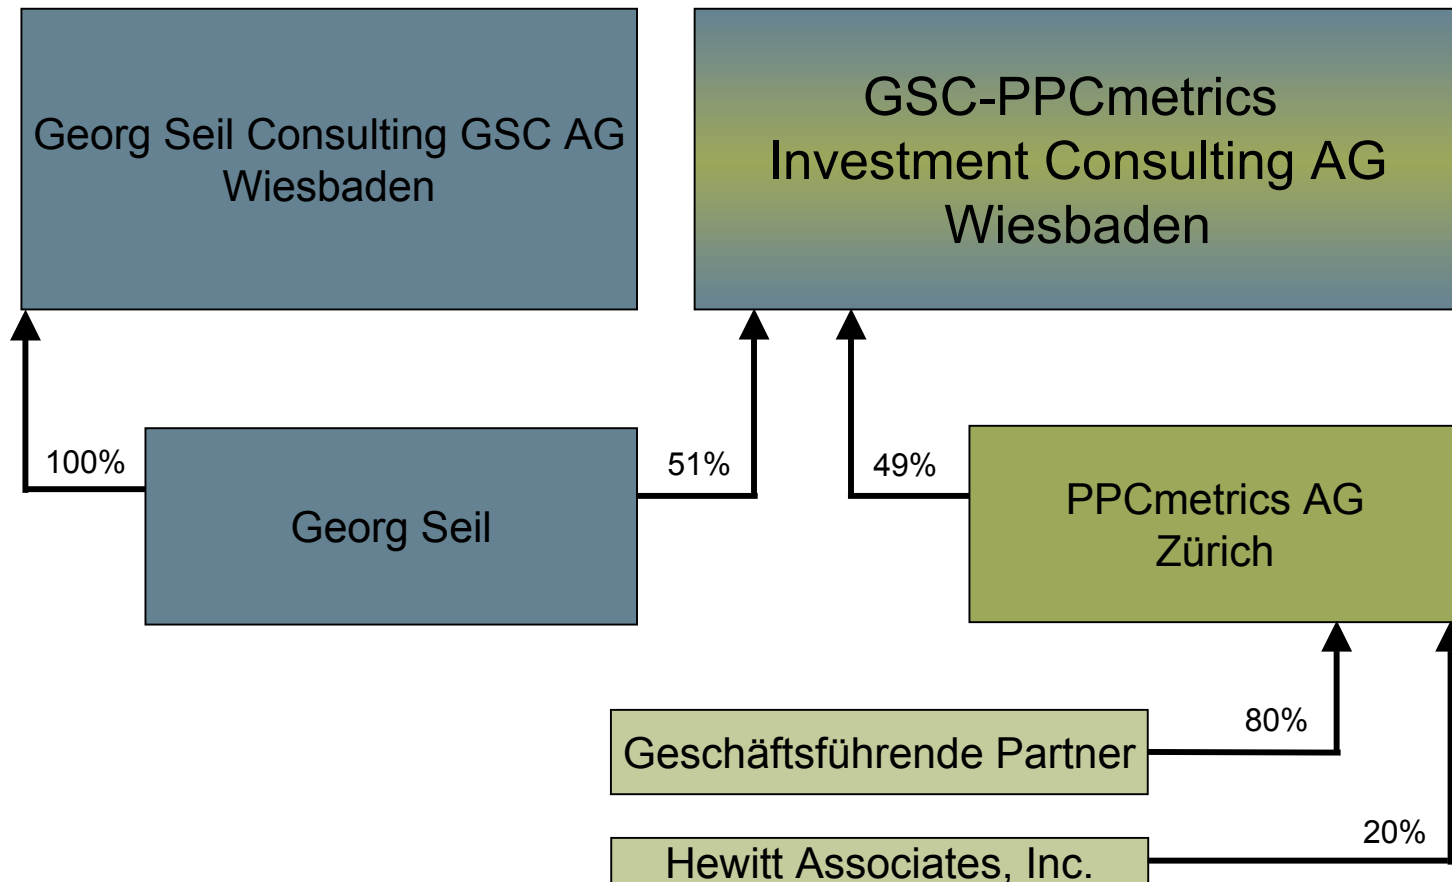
Georg Seil Consulting GSC AG
Wiesbaden

GSC-PPCmetrics
Investment Consulting AG
Wiesbaden

100%

Georg Seil

51%

49%

PPCmetrics AG
Zürich

Geschäftsführende Partner

80%

Hewitt Associates, Inc.

20%